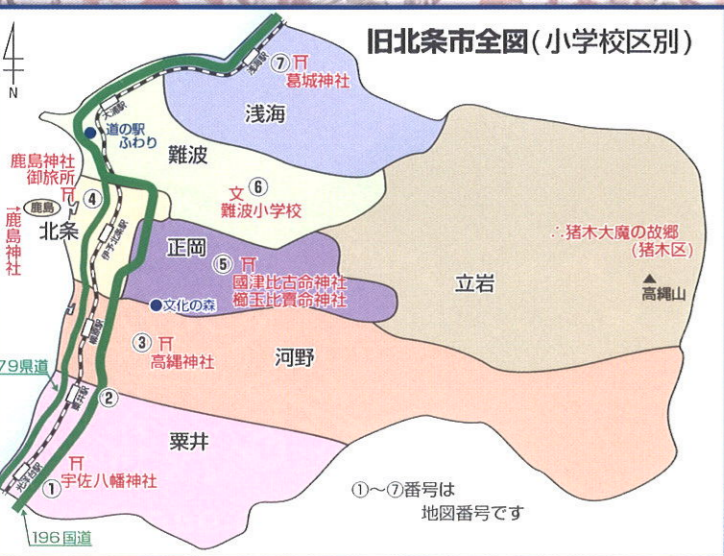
旧北条市全図(小学校区別)

N

⑦ 葛城神社

浅海駅

浅海

大浦駅

道の駅 ふわり

難波

鹿島神社 御旅所

④

鹿島

→鹿島神社

北条

⑥ 文 難波小学校

伊予北条駅

正岡

⑤ 國津比古命神社 櫛玉比賣命神社

文化の森

猪木大魔の故郷 (猪木区)

立岩

高縄山

柳原駅

③ 高縄神社

河野

179県道

粟井駅

②

粟井

光洋台駅

① 宇佐八幡神社

①〜⑦番号は 地図番号です

196国道